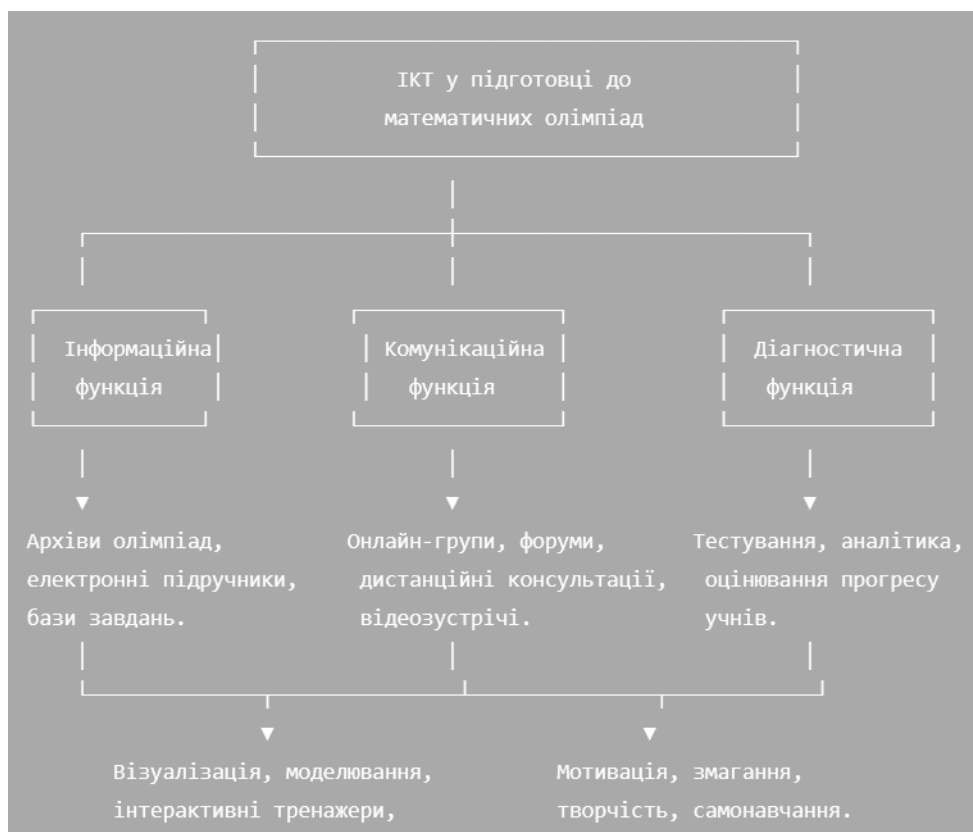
ІКТ у підготовці до математичних олімпіад

Інформаційна функція

Комунікаційна функція

Діагностична функція

Архіви олімпіад, електронні підручники, бази завдань.

Онлайн-групи, форуми, дистанційні консультації, відеозустрічі.

Тестування, аналітика, оцінювання прогресу учнів.

Візуалізація, моделювання, інтерактивні тренажери,

Мотивація, змагання, творчість, самонавчання.